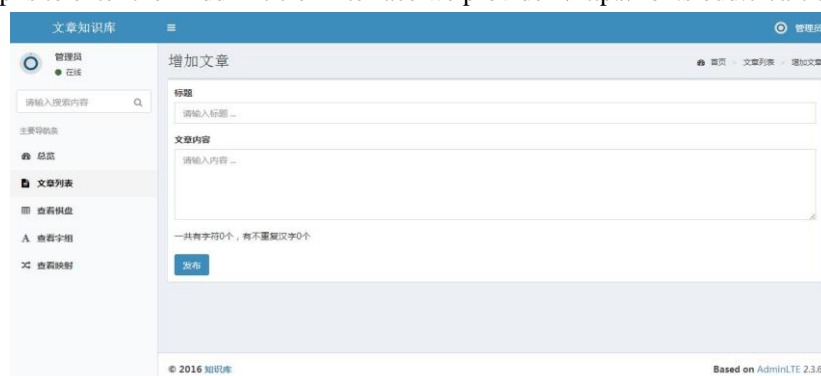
文章知识库
≡
管理员
管理员
● 在线
请输入搜索内容
主要导航条
总览
文章列表
查看棋盘
查看字组
查看映射
增加文章
首页 > 文章列表 > 增加文章
标题
请输入标题 ...
文章内容
请输入内容 ...
一共有字符0个，有不重复汉字0个
发布
© 2016 知识库
Based on AdminLTE 2.3.6